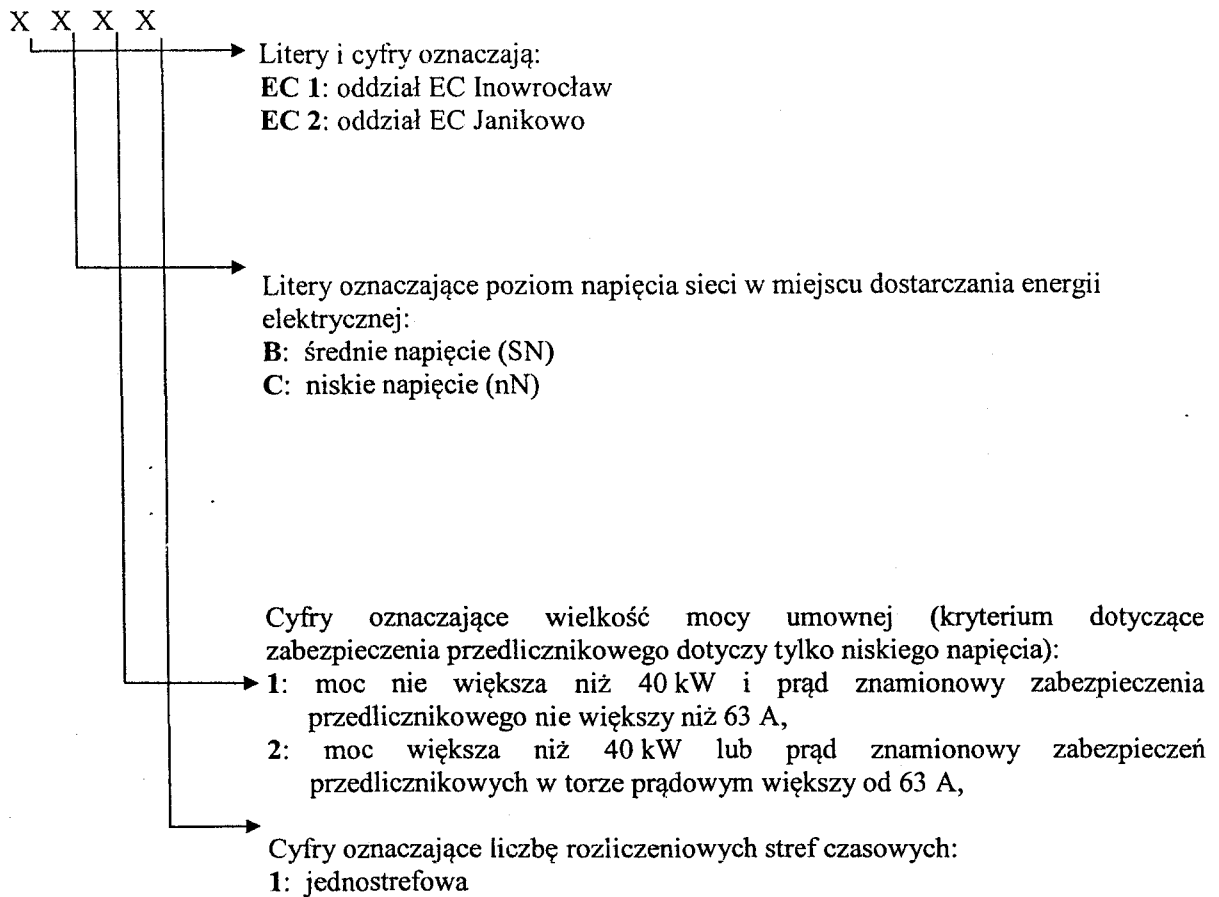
X X X X

Litery i cyfry oznaczają:
**EC 1**: oddział EC Inowrocław
**EC 2**: oddział EC Janikowo

Litery oznaczające poziom napięcia sieci w miejscu dostarczania energii elektrycznej:
**B**: średnie napięcie (SN)
**C**: niskie napięcie (nN)

Cyfry oznaczające wielkość mocy umownej (kryterium dotyczące zabezpieczenia przedlicznikowego dotyczy tylko niskiego napięcia):
**1**: moc nie większa niż 40 kW i prąd znamionowy zabezpieczenia przedlicznikowego nie większy niż 63 A,
**2**: moc większa niż 40 kW lub prąd znamionowy zabezpieczeń przedlicznikowych w torze prądowym większy od 63 A,

Cyfry oznaczające liczbę rozliczeniowych stref czasowych:
**1**: jednostrefowa